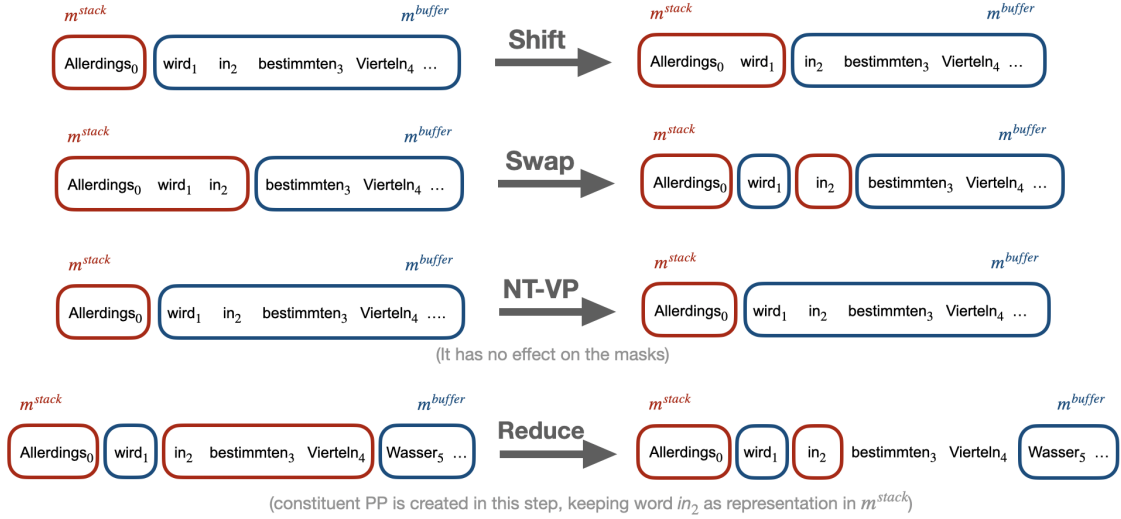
$m^{stack}$ $m^{buffer}$

Allerdings$_0$ wird$_1$ in$_2$ bestimmten$_3$ Vierteln$_4$ …

Shift

$m^{stack}$ $m^{buffer}$

Allerdings$_0$ wird$_1$ in$_2$ bestimmten$_3$ Vierteln$_4$ …

$m^{stack}$ $m^{buffer}$

Allerdings$_0$ wird$_1$ in$_2$ bestimmten$_3$ Vierteln$_4$ …

Swap

$m^{stack}$ $m^{buffer}$

Allerdings$_0$ wird$_1$ in$_2$ bestimmten$_3$ Vierteln$_4$ …

$m^{stack}$ $m^{buffer}$

Allerdings$_0$ wird$_1$ in$_2$ bestimmten$_3$ Vierteln$_4$ ….

NT-VP

$m^{stack}$ $m^{buffer}$

Allerdings$_0$ wird$_1$ in$_2$ bestimmten$_3$ Vierteln$_4$ …

(It has no effect on the masks)

$m^{stack}$ $m^{buffer}$

Allerdings$_0$ wird$_1$ in$_2$ bestimmten$_3$ Vierteln$_4$ Wasser$_5$ …

Reduce

$m^{stack}$ $m^{buffer}$

Allerdings$_0$ wird$_1$ in$_2$ bestimmten$_3$ Vierteln$_4$ Wasser$_5$ …

(constituent PP is created in this step, keeping word $in_2$ as representation in $m^{stack}$)